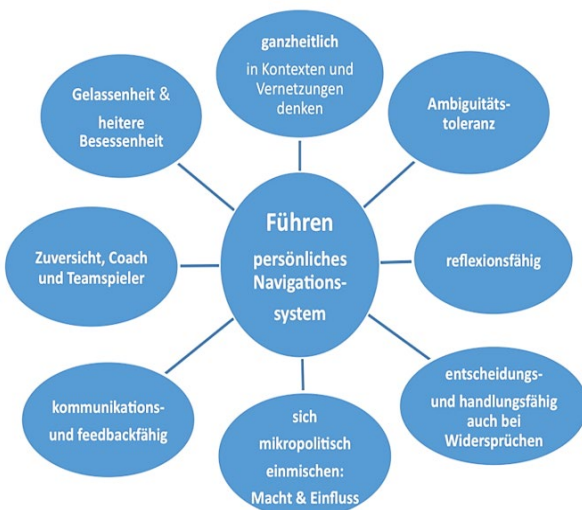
Führen
persönliches Navigationssystem

ganzheitlich
in Kontexten und Vernetzungen denken

Ambiguitätstoleranz

reflexionsfähig

entscheidungs- und handlungsfähig auch bei Widersprüchen

sich mikropolitisch einmischen: Macht & Einfluss

kommunikations- und feedbackfähig

Zuversicht, Coach und Teamspieler

Gelassenheit & heitere Besessenheit